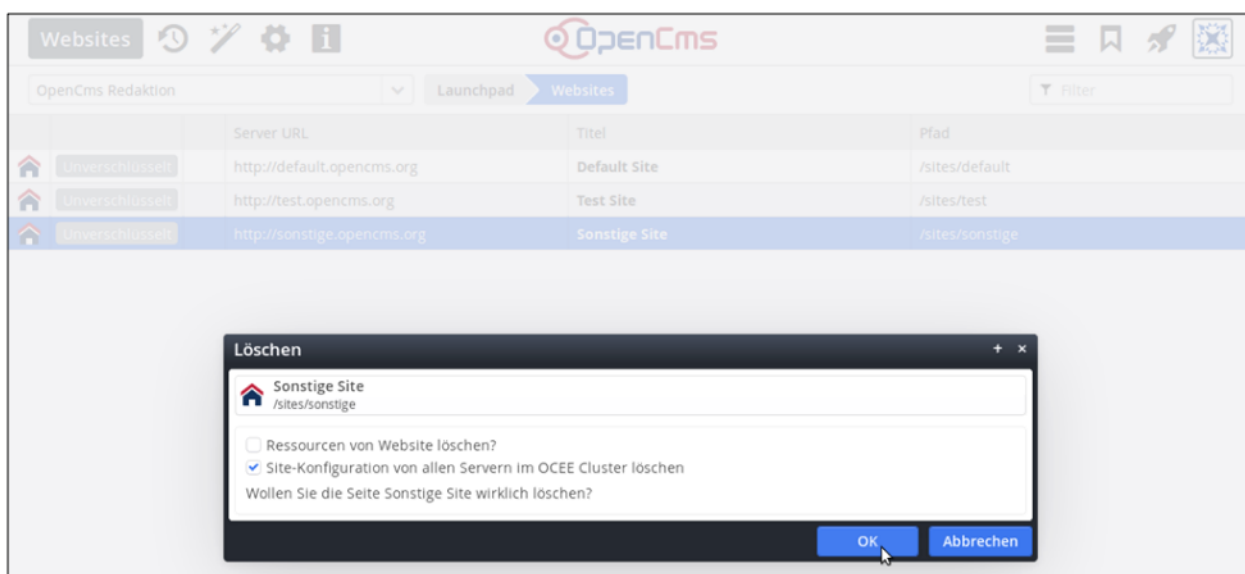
Websites

OpenCms

OpenCms Redaktion

Launchpad

Websites

Filter

| | | Server URL | Titel | Pfad |
|---|---|---|---|---|
| | Unverschlüsselt | http://default.opencms.org | Default Site | /sites/default |
| | Unverschlüsselt | http://test.opencms.org | Test Site | /sites/test |
| | Unverschlüsselt | http://sonstige.opencms.org | Sonstige Site | /sites/sonstige |

Löschen

Sonstige Site
/sites/sonstige

Ressourcen von Website löschen?

Site-Konfiguration von allen Servern im OCEE Cluster löschen

Wollen Sie die Seite Sonstige Site wirklich löschen?

OK

Abbrechen